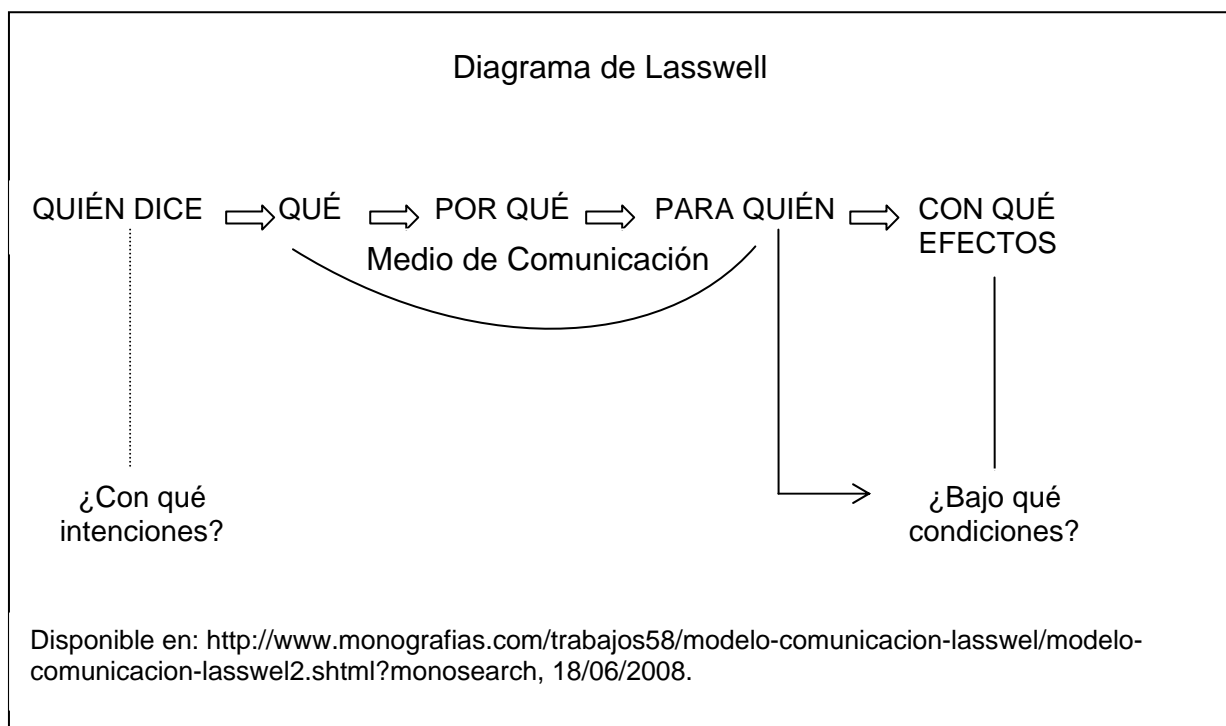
Diagrama de Lasswell

QUIÉN DICE QUÉ POR QUÉ PARA QUIÉN CON QUÉ EFECTOS

Medio de Comunicación

¿Con qué intenciones?

¿Bajo qué condiciones?

Disponible en: http://www.monografias.com/trabajos58/modelo-comunicacion-lasswel/modelo-comunicacion-lasswel2.shtml?monosearch, 18/06/2008.